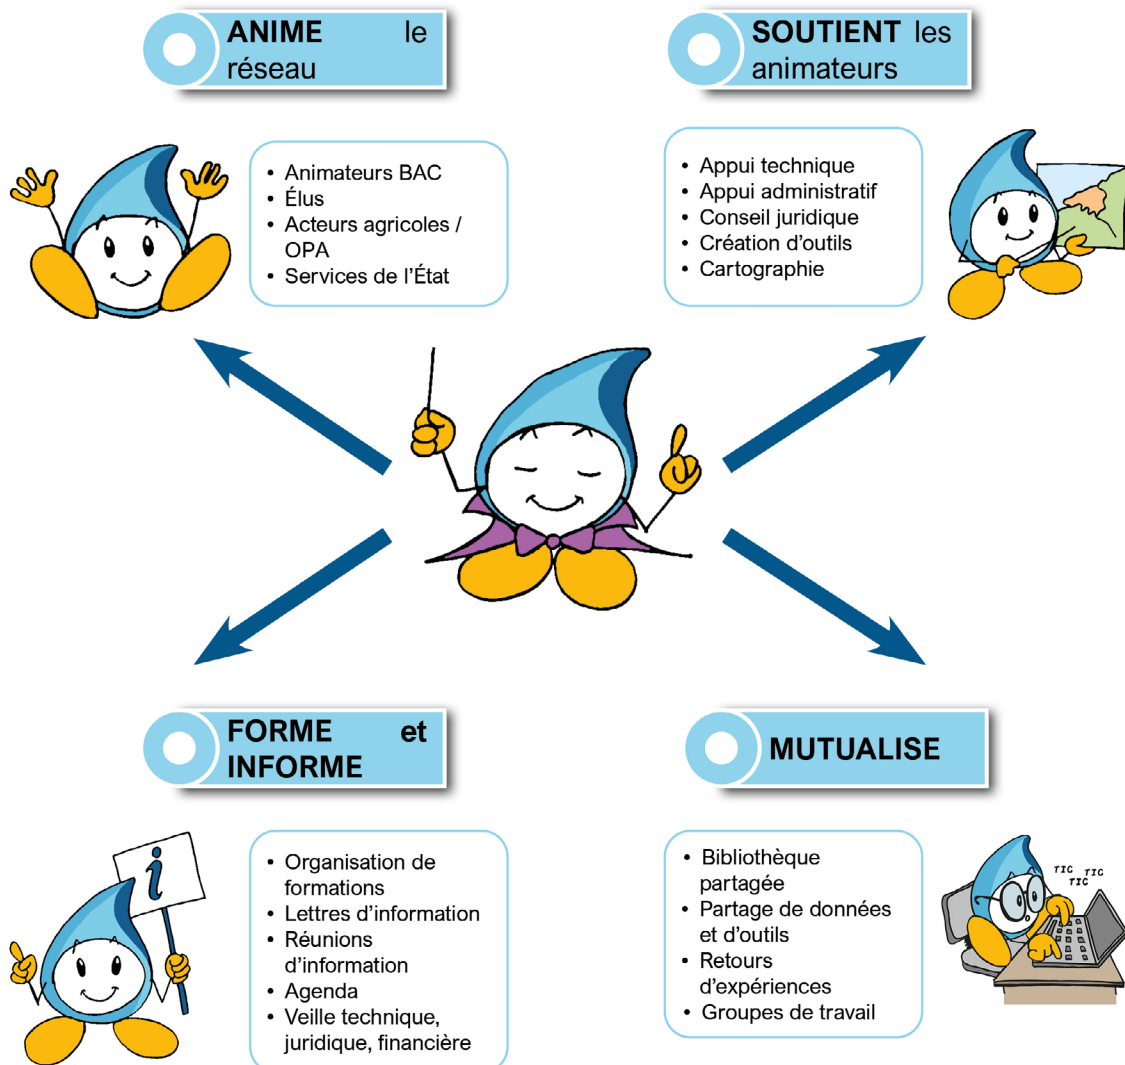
ANIME le réseau

- Animateurs BAC
- Élus
- Acteurs agricoles / OPA
- Services de l'État

SOUTIENT les animateurs

- Appui technique
- Appui administratif
- Conseil juridique
- Création d'outils
- Cartographie

FORME et INFORME

i

- Organisation de formations
- Lettres d'information
- Réunions d'information
- Agenda
- Veille technique, juridique, financière

MUTUALISE

- Bibliothèque partagée
- Partage de données et d'outils
- Retours d'expériences
- Groupes de travail

TIC TIC TIC